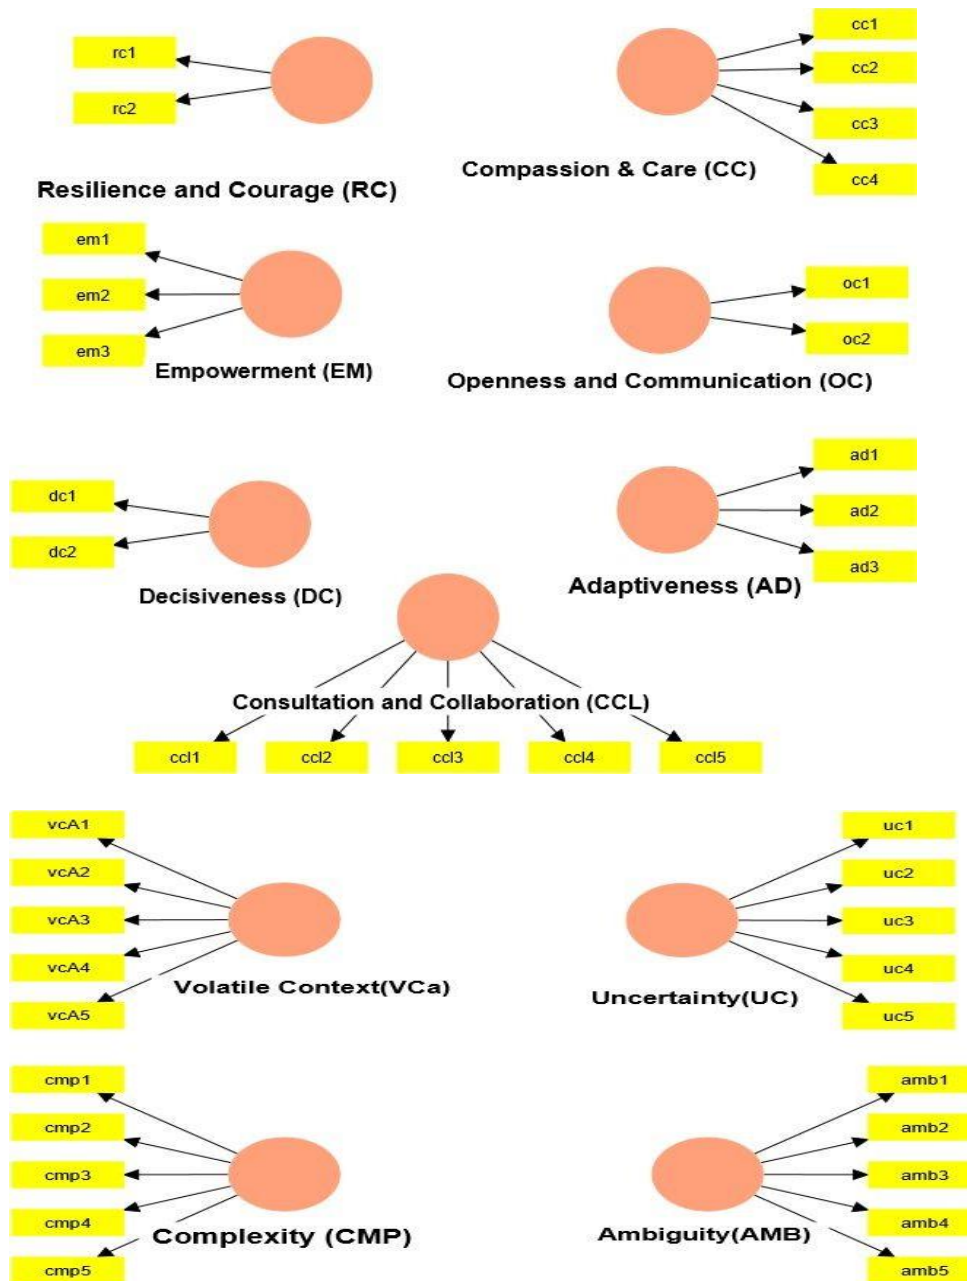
rc1
rc2
Resilience and Courage (RC)

cc1
cc2
cc3
cc4
Compassion & Care (CC)

em1
em2
em3
Empowerment (EM)

oc1
oc2
Openness and Communication (OC)

dc1
dc2
Decisiveness (DC)

ad1
ad2
ad3
Adaptiveness (AD)

Consultation and Collaboration (CCL)
ccl1
ccl2
ccl3
ccl4
ccl5

vcA1
vcA2
vcA3
vcA4
vcA5
Volatile Context(VCa)

uc1
uc2
uc3
uc4
uc5
Uncertainty(UC)

cmp1
cmp2
cmp3
cmp4
cmp5
Complexity (CMP)

amb1
amb2
amb3
amb4
amb5
Ambiguity(AMB)